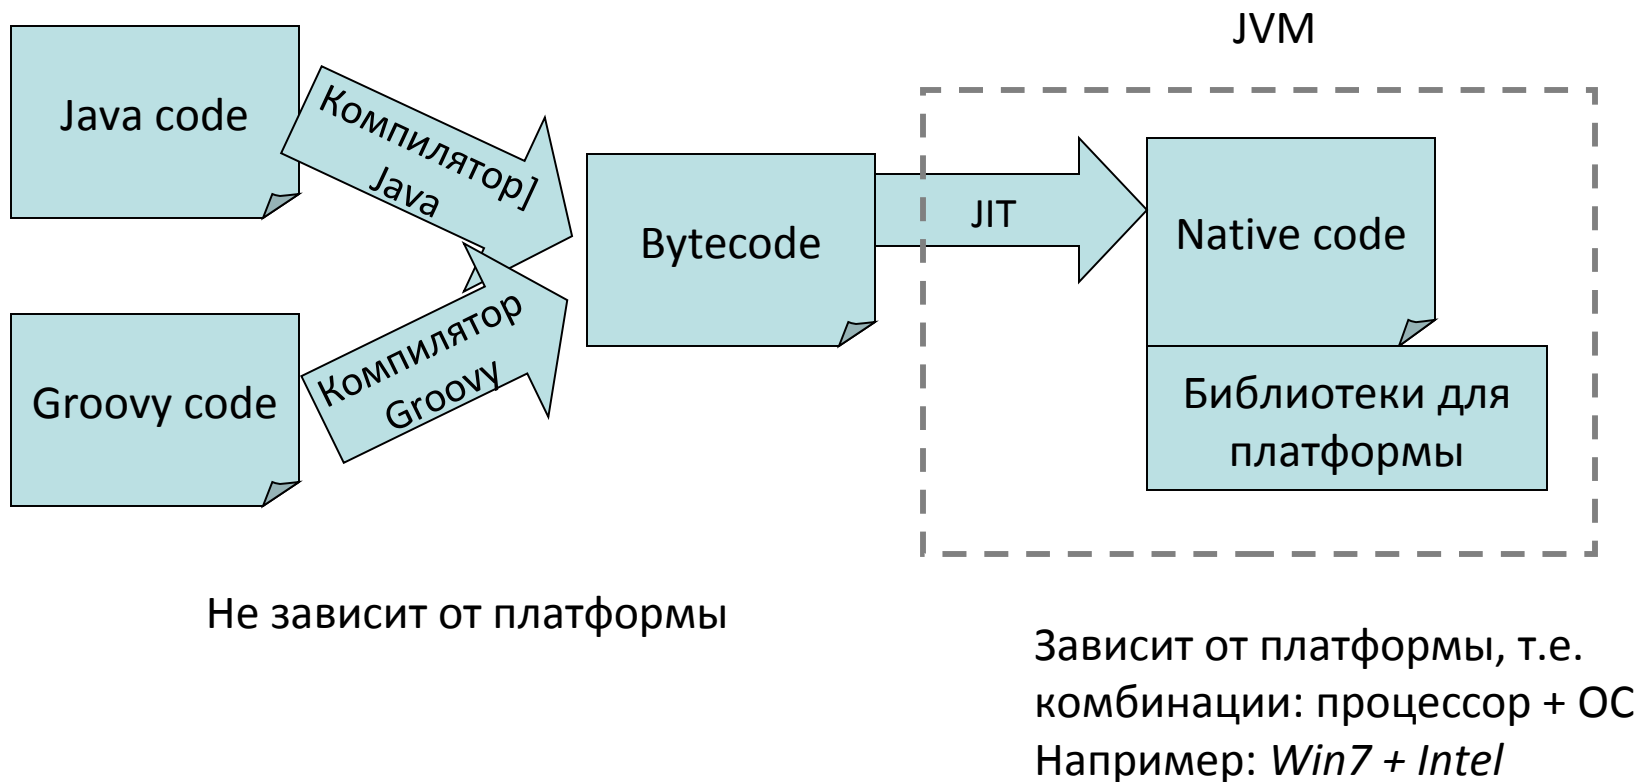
JVM

Java code

Компилятор] Java

Bytecode

JIT

Native code

Groovy code

Компилятор Groovy

Библиотеки для платформы

Не зависит от платформы

Зависит от платформы, т.е. комбинации: процессор + ОС
Например: *Win7 + Intel*